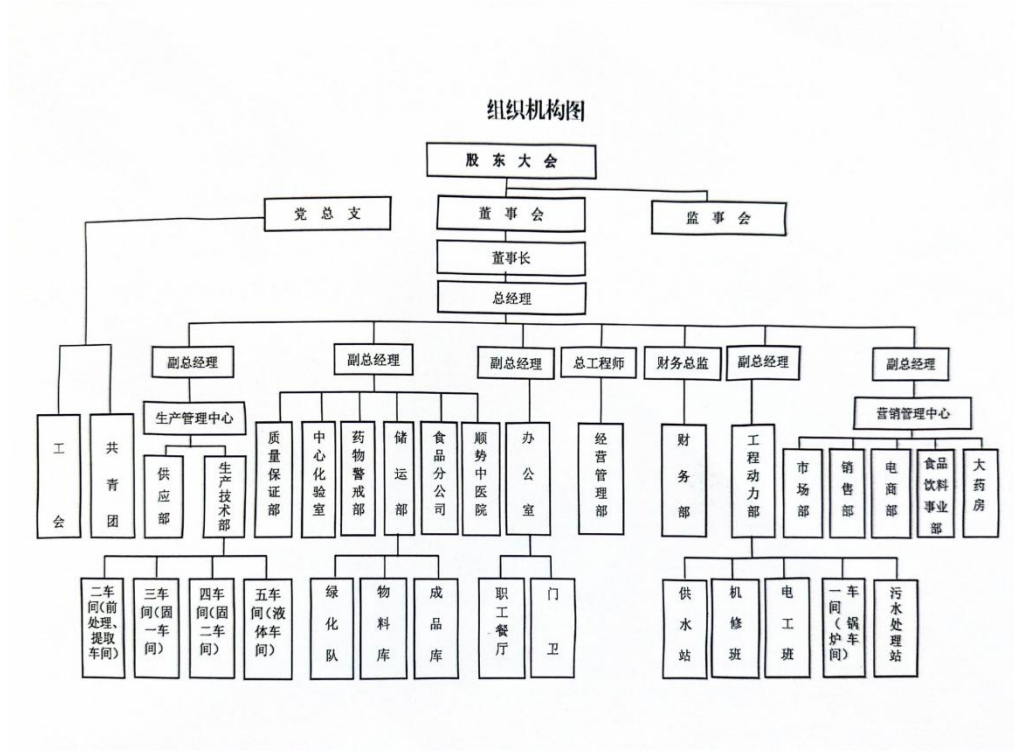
组织机构图

股东大会

党总支

董事会

监事会

董事长

总经理

副总经理

副总经理

副总经理

总工程师

财务总监

副总经理

副总经理

工会

共青团

生产管理中心

供应部

生产技术部

质量保证部

中心化验室

药物警戒部

储运部

食品分公司

顺势中医院

办公室

经营管理部

财务部

工程动力部

营销管理中心

市场部

销售部

电商部

食品饮料事业部

大药房

二车间(前处理、提取车间)

三车间(固一车间)

四车间(固二车间)

五车间(液体车间)

绿化队

物料库

成品库

职工餐厅

门卫

供水站

机修班

电工班

一车间(锅炉车间)

污水处理站